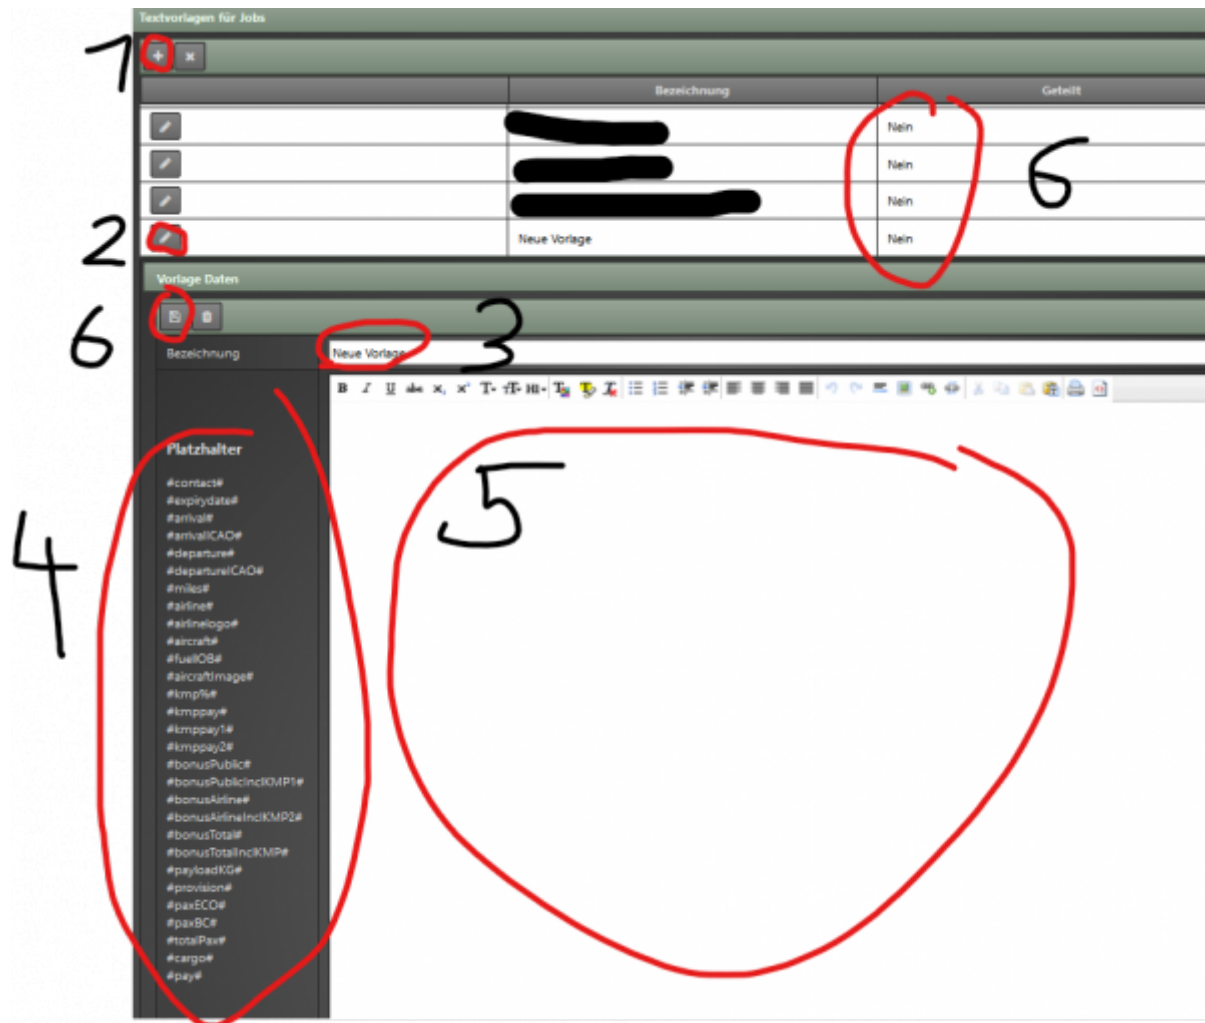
Textvorlagen für Jobs

1

| | Bezeichnung | Geteilt |
|---|---|---|
| | | Nein |
| | | Nein |
| | | Nein |
| | Neue Vorlage | Nein |

2

6

Vorlage Daten

6

Bezeichnung Neue Vorlage

3

Platzhalter

#contact#
#expirydate#
#arrival#
#arrivalICAO#
#departure#
#departureICAO#
#miles#
#airline#
#airlinelogo#
#aircraft#
#fuelOB#
#aircraftImage#
#kmp%#
#kmppay#
#kmppay1#
#kmppay2#
#bonusPublic#
#bonusPublicInclKMP1#
#bonusAirline#
#bonusAirlineInclKMP2#
#bonusTotal#
#bonusTotalInclKMP#
#payloadKG#
#provision#
#paxECO#
#paxBC#
#totalPax#
#cargo#
#pay#

4

5